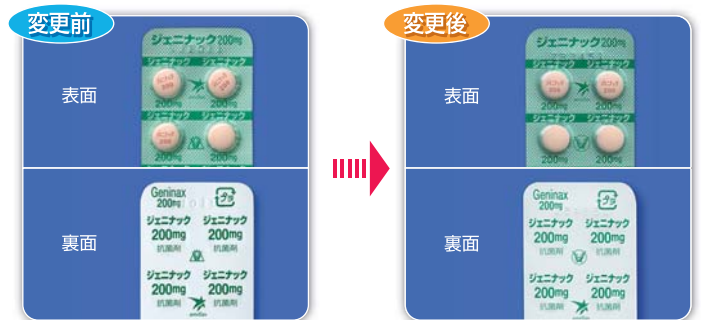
変更前

表面

ジェニナック200mg

ジェニナック ジェニナック

200mg 200mg

ジェニナック ジェニナック

200mg 200mg

裏面

Geninax 200mg

ジェニナック 200mg 抗菌剤

ジェニナック 200mg 抗菌剤

ジェニナック 200mg 抗菌剤

ジェニナック 200mg 抗菌剤

変更後

表面

ジェニナック200mg

ジェニナック ジェニナック

200mg 200mg

ジェニナック ジェニナック

200mg 200mg

裏面

Geninax 200mg

ジェニナック 200mg 抗菌剤

ジェニナック 200mg 抗菌剤

ジェニナック 200mg 抗菌剤

ジェニナック 200mg 抗菌剤